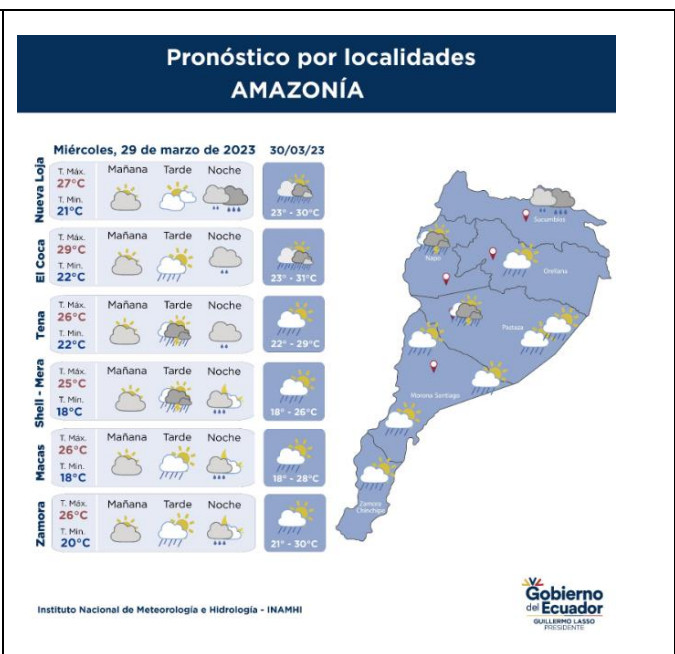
Pronóstico por localidades
AMAZONÍA

Miércoles, 29 de marzo de 2023 30/03/23

| | | Mañana | Tarde | Noche | 30/03/23 |
|---|---|---|---|---|---|
| Nueva Loja | T. Máx. 27°C T. Min. 21°C | | | | 23° - 30°C |
| El Coca | T. Máx. 29°C T. Min. 22°C | | | | 23° - 31°C |
| Tena | T. Máx. 26°C T. Min. 22°C | | | | 22° - 29°C |
| Shell - Mera | T. Máx. 25°C T. Min. 18°C | | | | 18° - 26°C |
| Macas | T. Máx. 26°C T. Min. 18°C | | | | 18° - 28°C |
| Zamora | T. Máx. 26°C T. Min. 20°C | | | | 21° - 30°C |

Sucumbíos
Napo
Orellana
Pastaza
Morona Santiago
Zamora Chinchipe

Instituto Nacional de Meteorología e Hidrología - INAMHI

Gobierno del Ecuador
GUILLERMO LASSO
PRESIDENTE